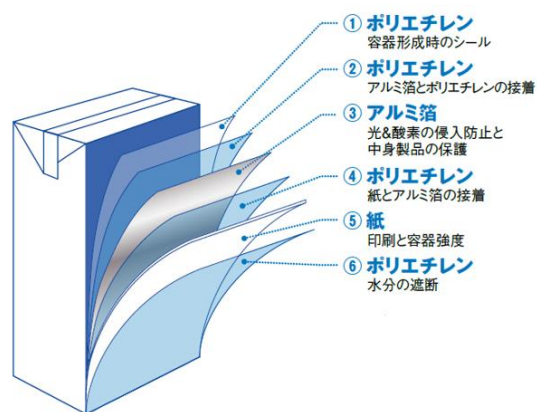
① ポリエチレン
容器形成時のシール

② ポリエチレン
アルミ箔とポリエチレンの接着

③ アルミ箔
光&酸素の侵入防止と
中身製品の保護

④ ポリエチレン
紙とアルミ箔の接着

⑤ 紙
印刷と容器強度

⑥ ポリエチレン
水分の遮断